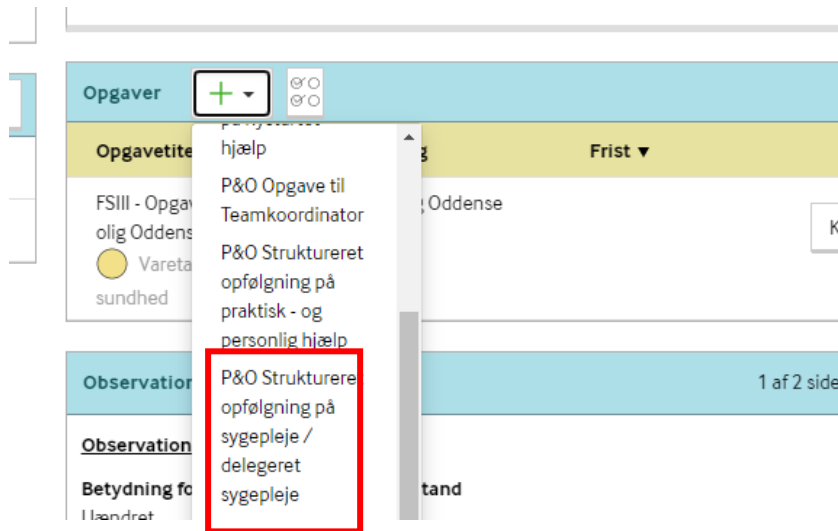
Opgaver

Opgavetite

Frist ▼

FSIII - Opgav olig Oddens

Oddense

Vareta

sundhed

K

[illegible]

hjælp

P&O Opgave til Teamkoordinator

P&O Struktureret opfølgning på praktisk - og personlig hjælp

P&O Strukturere opfølgning på sygepleje / delegeret sygepleje

Observatio

1 af 2 side

Observation

Betydning fo

tand

Uændret